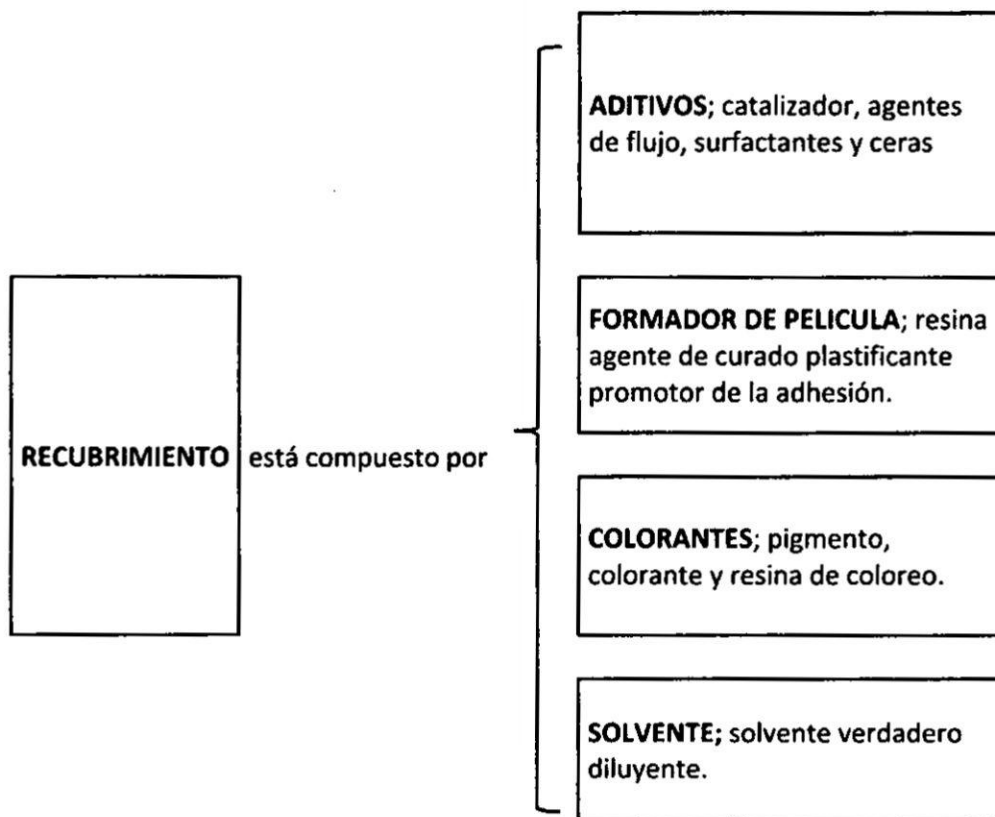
RECUBRIMIENTO está compuesto por

ADITIVOS; catalizador, agentes de flujo, surfactantes y ceras

FORMADOR DE PELICULA; resina agente de curado plastificante promotor de la adhesión.

COLORANTES; pigmento, colorante y resina de coloreo.

SOLVENTE; solvente verdadero diluyente.